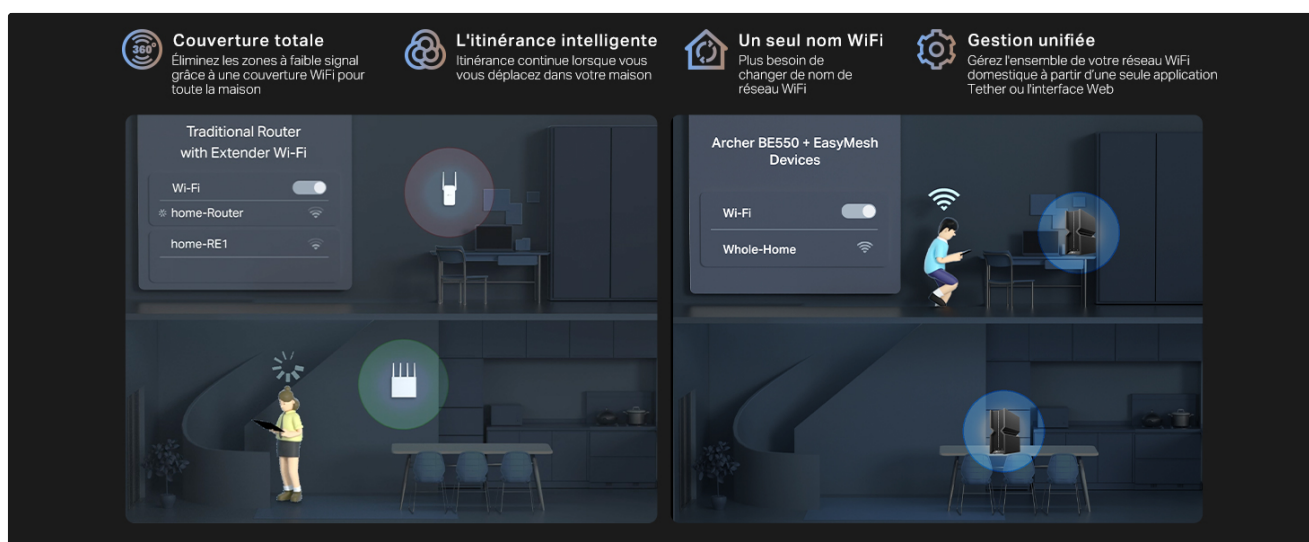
360°

Couverture totale
Éliminez les zones à faible signal grâce à une couverture WiFi pour toute la maison

L'itinérance intelligente
Itinérance continue lorsque vous vous déplacez dans votre maison

Un seul nom WiFi
Plus besoin de changer de nom de réseau WiFi

Gestion unifiée
Gérez l'ensemble de votre réseau WiFi domestique à partir d'une seule application Tether ou l'interface Web

Traditional Router with Extender Wi-Fi

Wi-Fi
home-Router
home-RE1

Archer BE550 + EasyMesh Devices

Wi-Fi
Whole-Home